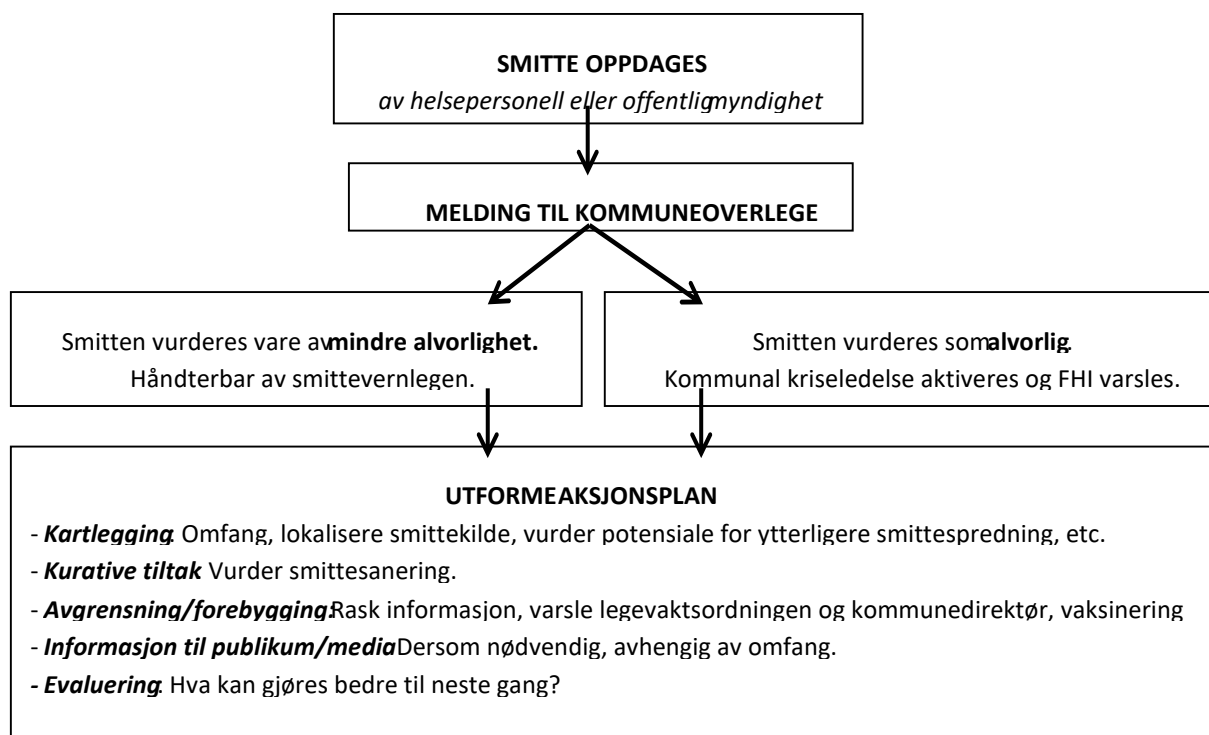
SMITTE OPPDAGES
av helsepersonell eller offentligmyndighet

MELDING TIL KOMMUNEOVERLEGE

Smitten vurderes vare avmindre alvorlighet.
Håndterbar av smittevernlegen.

Smitten vurderes somalvorlig.
Kommunal kriseledelse aktiveres og FHI varsles.

UTFORMEAKSJONSPLAN
- Kartlegging: Omfang, lokalisere smittekilde, vurder potensiale for ytterligere smittespredning, etc.
- Kurative tiltak Vurder smittesanering.
- Avgrensning/forebygging:Rask informasjon, varsle legevaktsordningen og kommunedirektør, vaksinering
- Informasjon til publikum/mediaDersom nødvendig, avhengig av omfang.
- Evaluering: Hva kan gjøres bedre til neste gang?